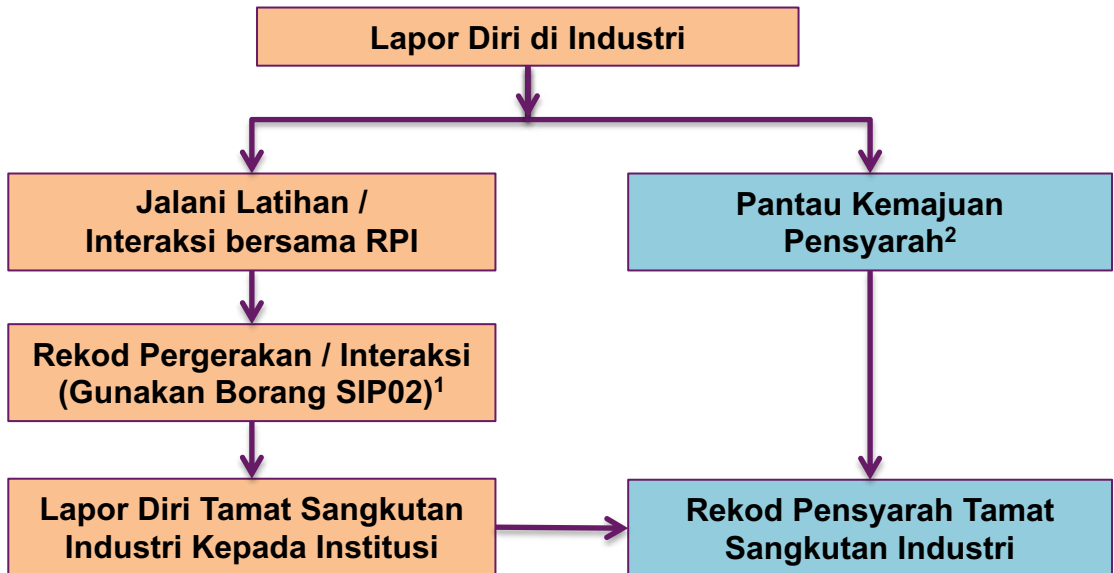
Lapor Diri di Industri

Jalani Latihan / Interaksi bersama RPI

Pantau Kemajuan Pensyarah$^2$

Rekod Pergerakan / Interaksi (Gunakan Borang SIP02)$^1$

Lapor Diri Tamat Sangkutan Industri Kepada Institusi

Rekod Pensyarah Tamat Sangkutan Industri